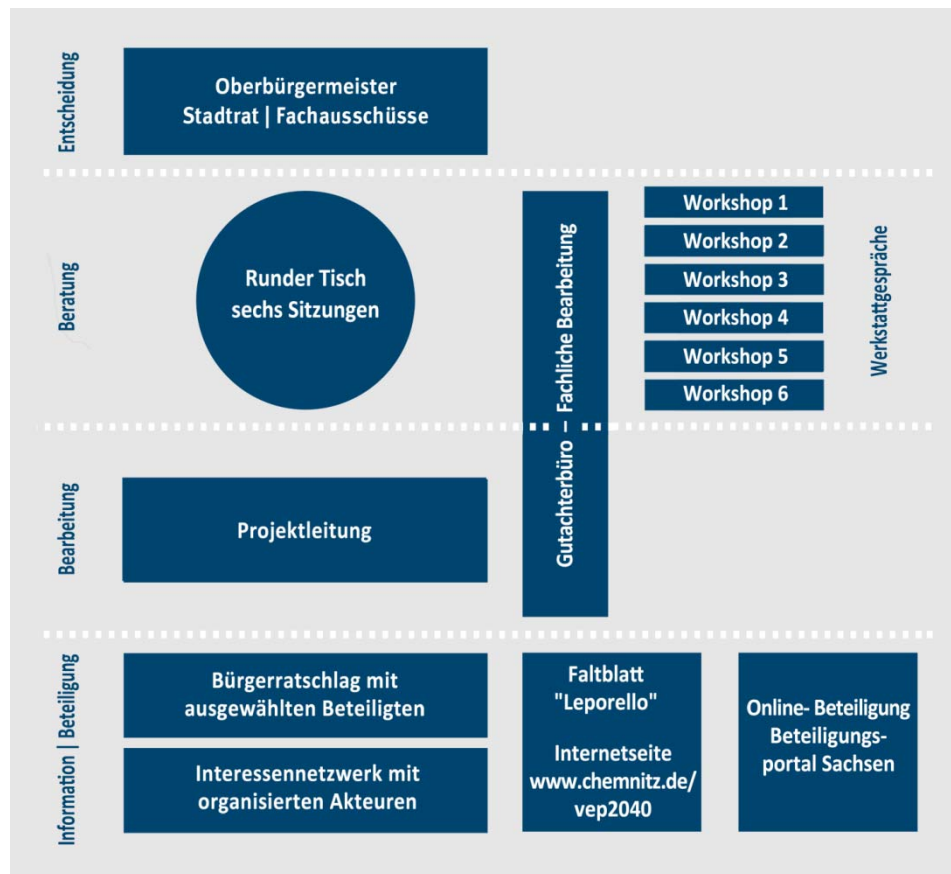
Entscheidung

Oberbürgermeister
Stadtrat | Fachausschüsse

Beratung

Runder Tisch
sechs Sitzungen

Gutachterbüro – Fachliche Bearbeitung

Workshop 1
Workshop 2
Workshop 3
Workshop 4
Workshop 5
Workshop 6

Werkstattgespräche

Bearbeitung

Projektleitung

Information | Beteiligung

Bürgerratschlag mit ausgewählten Beteiligten

Interessennetzwerk mit organisierten Akteuren

Faltblatt "Leporello"

Internetseite www.chemnitz.de/vep2040

Online- Beteiligung Beteiligungs-portal Sachsen